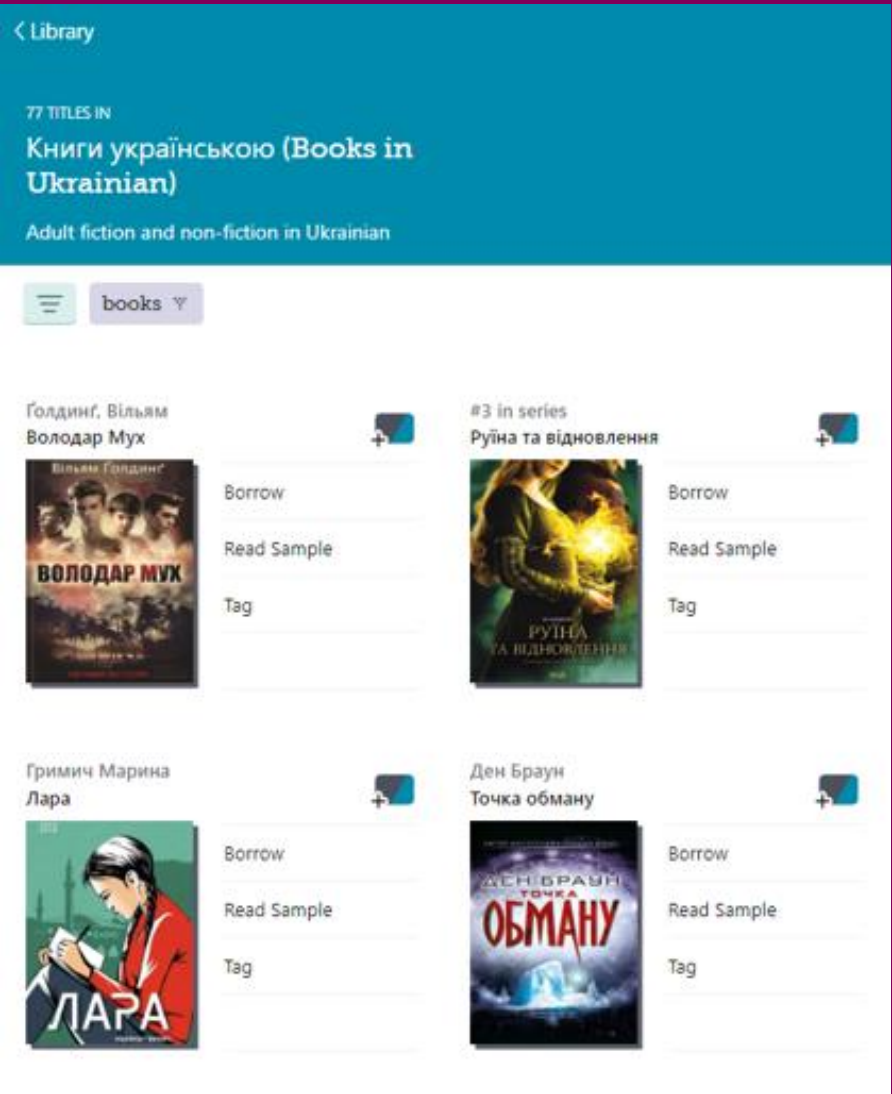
< Library

77 TITLES IN

Книги українською (Books in Ukrainian)

Adult fiction and non-fiction in Ukrainian

books

Ґолдинґ, Вільям
Володар Мух

Вільям Ґолдинґ
ВОЛОДАР МУХ

Borrow
Read Sample
Tag

#3 in series
Руїна та відновлення

РУЇНА ТА ВІДНОВЛЕННЯ

Borrow
Read Sample
Tag

Гримич Марина
Лара

ЛАРА

Borrow
Read Sample
Tag

Ден Браун
Точка обману

ДЕН БРАУН
ТОЧКА ОБМАНУ

Borrow
Read Sample
Tag